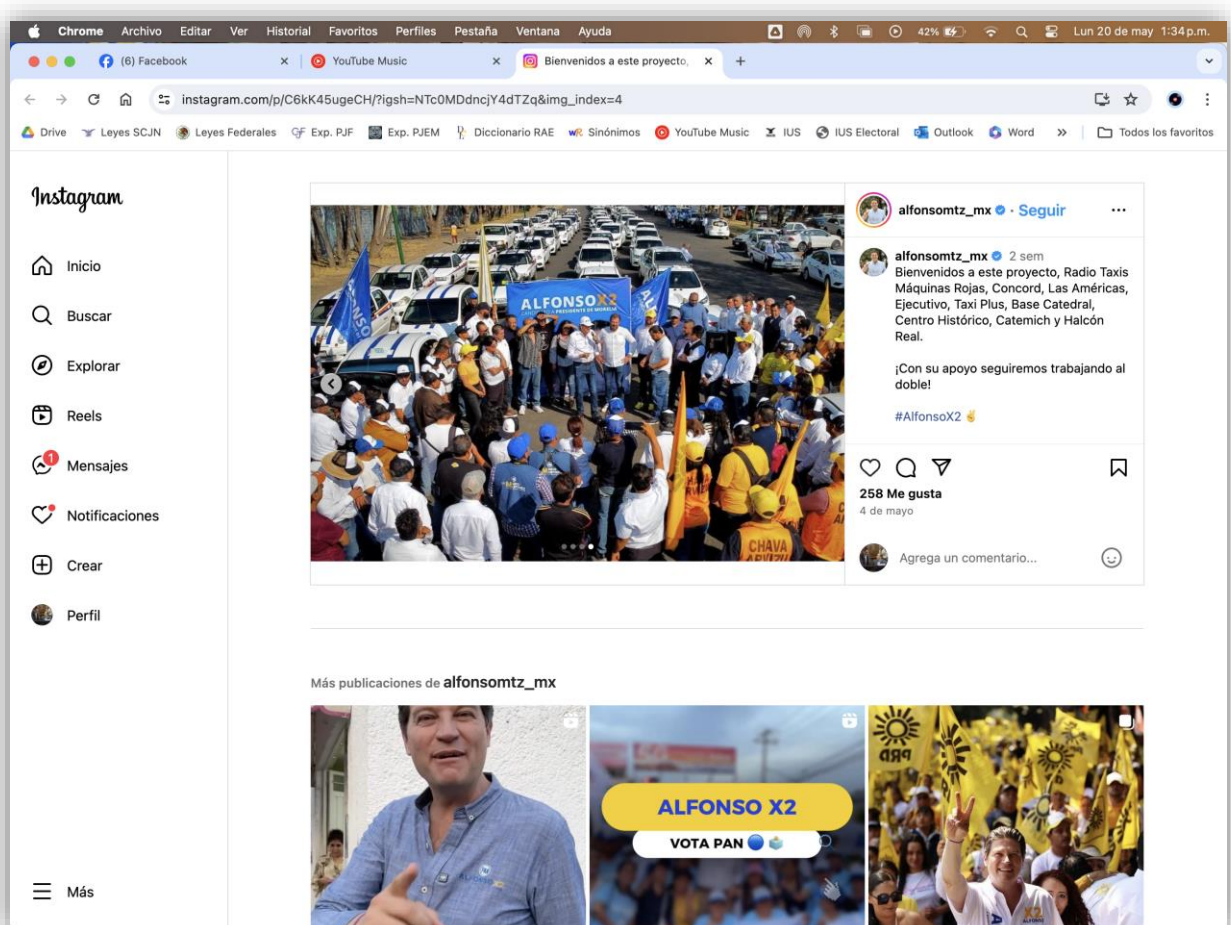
Chrome Archivo Editar Ver Historial Favoritos Perfiles Pestaña Ventana Ayuda 42% Lun 20 de may 1:34 p.m.

(6) Facebook × YouTube Music × Bienvenidos a este proyecto, × +

instagram.com/p/C6kK45ugeCH/?igsh=NTc0MDdncjY4dTZq&img_index=4

Drive Leyes SCJN Leyes Federales Exp. PJF Exp. PJEM Diccionario RAE Sinónimos YouTube Music IUS IUS Electoral Outlook Word » Todos los favoritos

Instagram

Inicio
Buscar
Explorar
Reels
1 Mensajes
Notificaciones
Crear
Perfil

Más

ALFONSO X2

CHAVA

alfonsomtz_mx · Seguir

alfonsomtz_mx 2 sem
Bienvenidos a este proyecto, Radio Taxis Máquinas Rojas, Concord, Las Américas, Ejecutivo, Taxi Plus, Base Catedral, Centro Histórico, Catemich y Halcón Real.

¡Con su apoyo seguiremos trabajando al doble!

#AlfonsoX2 ✌

258 Me gusta
4 de mayo

Agrega un comentario...

Más publicaciones de alfonsomtz_mx

ALFONSO X2
VOTA PAN

PRD